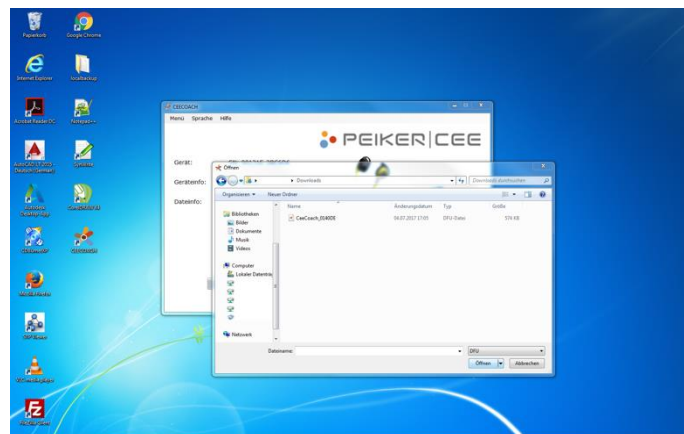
Papierkorb
Google Chrome
Internet Explorer
localbackup
Acrobat Reader DC
Notepad++
AutoCAD LT 2015 - Deutsch (German)
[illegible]
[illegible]
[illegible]
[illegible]
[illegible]
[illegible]
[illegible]
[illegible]
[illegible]

CEECOACH
Menü Sprache Hilfe
PEIKER|CEE
Gerät:
Geräteinfo:
Dateiinfo:

Öffnen
▸ Downloads
Downloads durchsuchen
Organisieren ▾ Neuer Ordner
Bibliotheken
Bilder
Dokumente
Musik
Videos
Computer
Lokaler Datenträ
Netzwerk

| Name | Änderungsdatum | Typ | Größe |
|---|---|---|---|
| CeeCoach_014008 | 04.07.2017 17:05 | DFU-Datei | 574 KB |

Dateiname:
DFU
Öffnen
Abbrechen